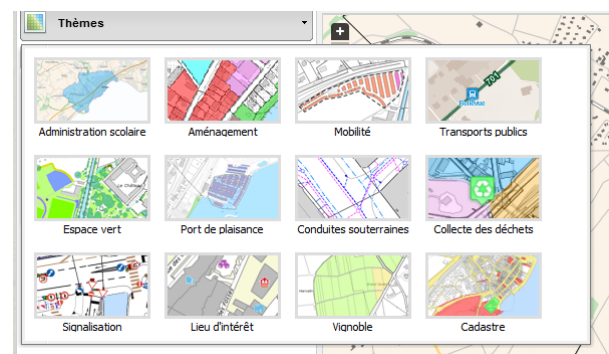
Thèmes

Administration scolaire

Aménagement

Mobilité

Transports publics

Espace vert

Port de plaisance

Conduites souterraines

Collecte des déchets

Signalisation

Lieu d'intérêt

Vignoble

Cadastre